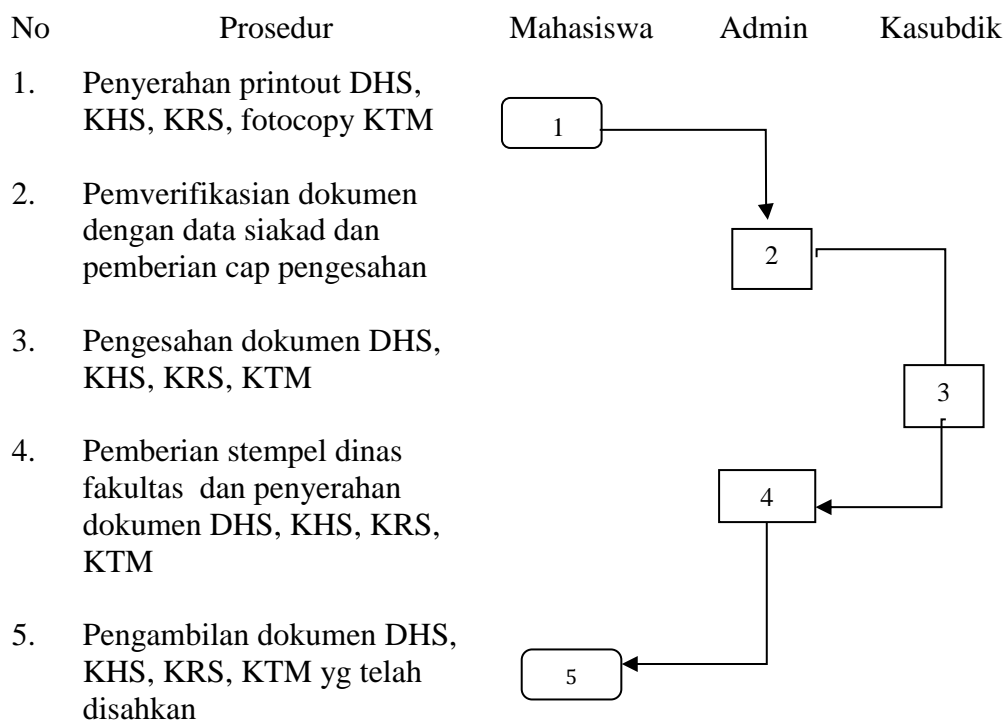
| No | Prosedur | Mahasiswa | Admin | Kasubdik |
|---|---|---|---|---|
| 1. | Penyerahan printout DHS, KHS, KRS, fotocopy KTM | 1 | | |
| 2. | Pemverifikasian dokumen dengan data siakad dan pemberian cap pengesahan | | 2 | |
| 3. | Pengesahan dokumen DHS, KHS, KRS, KTM | | | 3 |
| 4. | Pemberian stempel dinas fakultas dan penyerahan dokumen DHS, KHS, KRS, KTM | | 4 | |
| 5. | Pengambilan dokumen DHS, KHS, KRS, KTM yg telah disahkan | 5 | | |